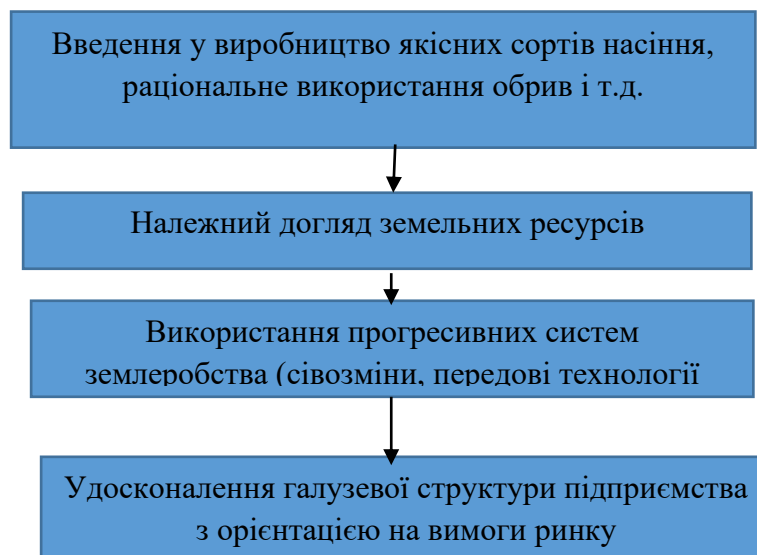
Введення у виробництво якісних сортів насіння, раціональне використання обрив і т.д.

Належний догляд земельних ресурсів

Використання прогресивних систем землеробства (сівозміни, передові технології

Удосконалення галузевої структури підприємства з орієнтацією на вимоги ринку